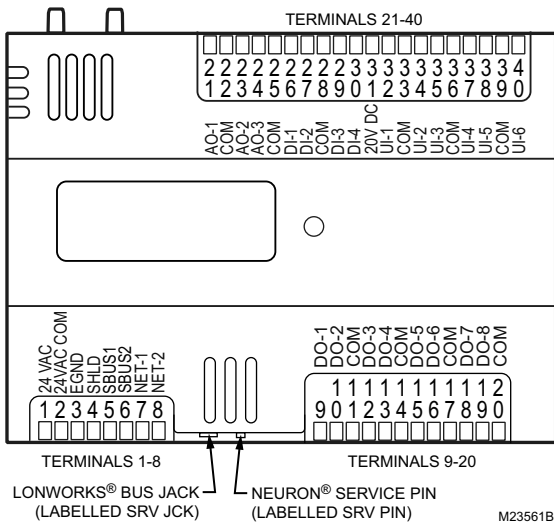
TERMINALS 21-40

2 2 2 2 2 2 2 2 2 3 3 3 3 3 3 3 3 3 3 4
1 2 3 4 5 6 7 8 9 0 1 2 3 4 5 6 7 8 9 0

AO-1 COM AO-2 AO-3 COM DI-1 DI-2 COM DI-3 DI-4 20V DC UI-1 COM UI-2 UI-3 COM UI-4 UI-5 COM UI-6

24 VAC 24VAC COM EGND SHLD SBUS1 SBUS2 NET-1 NET-2

1 2 3 4 5 6 7 8

DO-1 DO-2 COM DO-3 DO-4 COM DO-5 DO-6 COM DO-7 DO-8 COM

1 1 1 1 1 1 1 1 1 1 2
9 0 1 2 3 4 5 6 7 8 9 0

TERMINALS 1-8

TERMINALS 9-20

LONWORKS® BUS JACK (LABELLED SRV JCK)

NEURON® SERVICE PIN (LABELLED SRV PIN)

M23561B